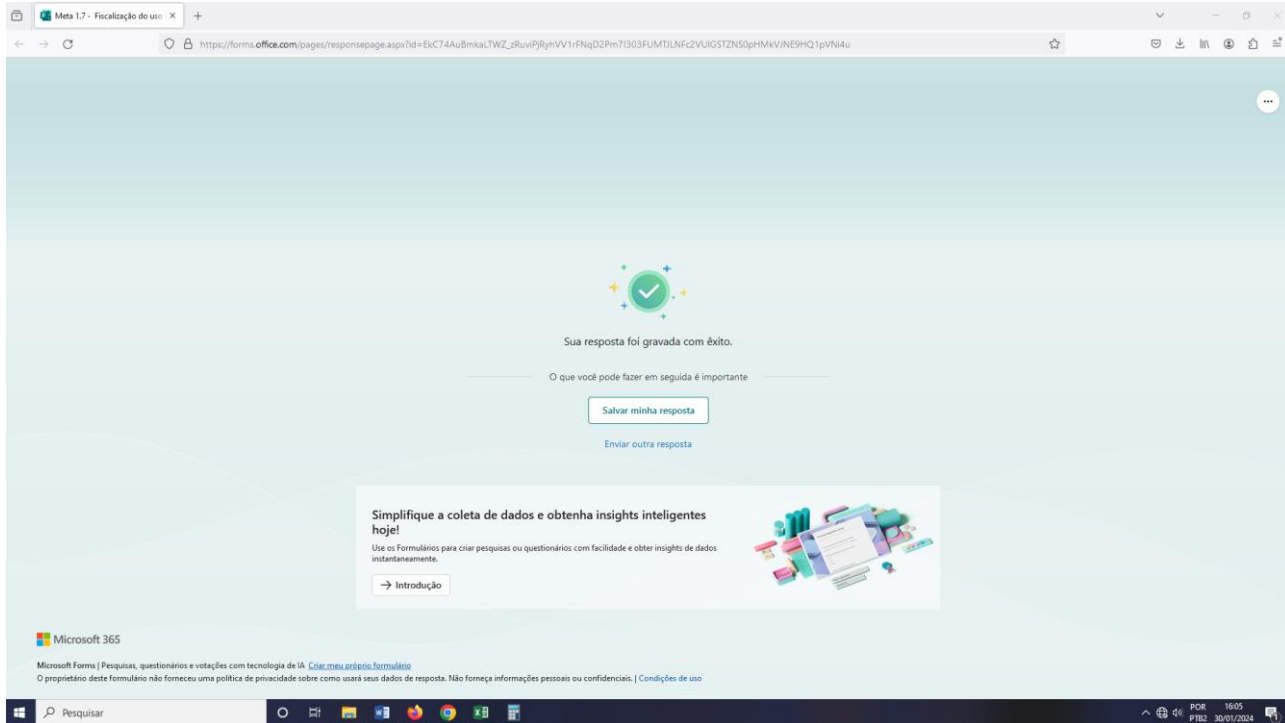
Meta 1.7 - Fiscalização do uso ×

https://forms.office.com/pages/responsepage.aspx?id=EkC74AuBmkaLTWZ_zRuviPjRyhVV1rFNqD2Pm7I303FUMTJLNFc2VUlGSTZNS0pHMkVJNE9HQ1pVNi4u

...

Sua resposta foi gravada com êxito.

O que você pode fazer em seguida é importante

Salvar minha resposta

Enviar outra resposta

Simplifique a coleta de dados e obtenha insights inteligentes hoje!

Use os Formulários para criar pesquisas ou questionários com facilidade e obter insights de dados instantaneamente.

→ Introdução

Microsoft 365

Microsoft Forms | Pesquisas, questionários e votações com tecnologia de IA Criar meu próprio formulário

O proprietário deste formulário não forneceu uma política de privacidade sobre como usará seus dados de resposta. Não forneça informações pessoais ou confidenciais. | Condições de uso

Pesquisar

POR PTB2 16:05 30/01/2024